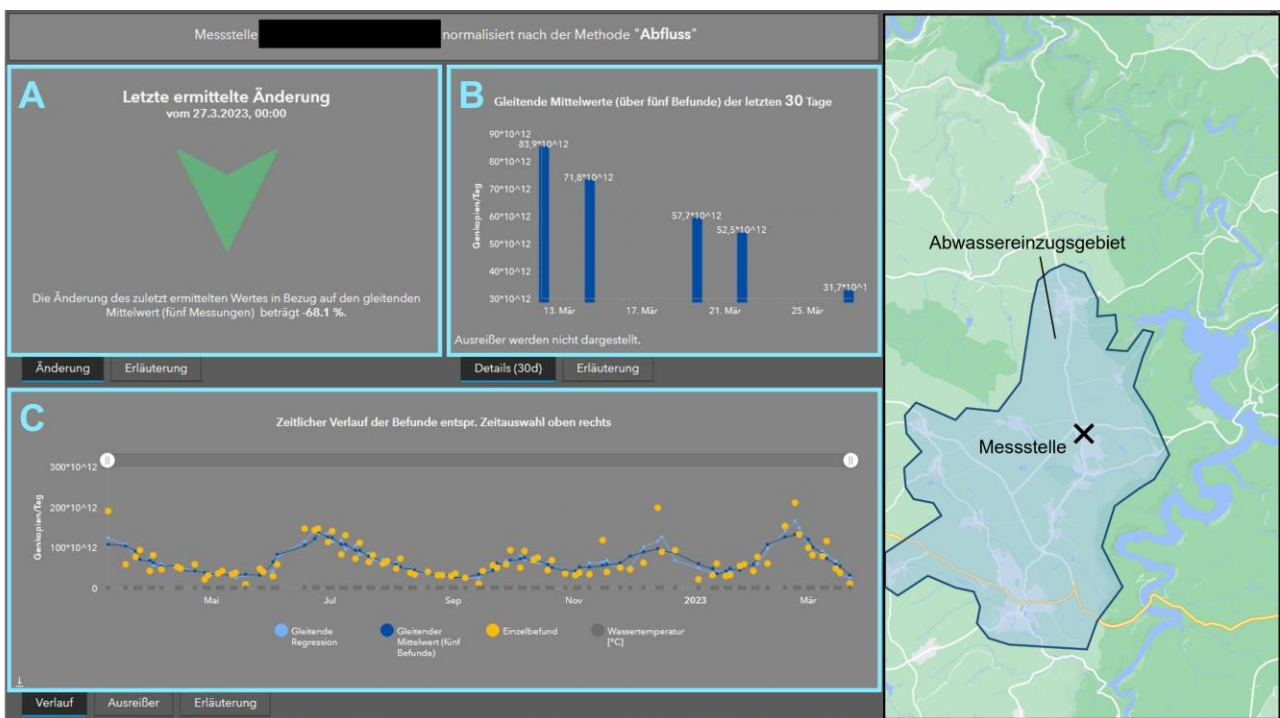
Messstelle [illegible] normalisiert nach der Methode "**Abfluss**"

A

**Letzte ermittelte Änderung**
vom 27.3.2023, 00:00

Die Änderung des zuletzt ermittelten Wertes in Bezug auf den gleitenden Mittelwert (fünf Messungen) beträgt **-68.1 %.**

Änderung | Erläuterung

B

**Gleitende Mittelwerte (über fünf Befunde) der letzten 30 Tage**

90*10^12
80*10^12
70*10^12
60*10^12
50*10^12
40*10^12
30*10^12

Genkopien/Tag

83,9*10^12
71,8*10^12
57,7*10^12
52,5*10^12
31,7*10^1

13. Mär | 17. Mär | 21. Mär | 25. Mär

Ausreißer werden nicht dargestellt.

Details (30d) | Erläuterung

C

**Zeitlicher Verlauf der Befunde entspr. Zeitauswahl oben rechts**

300*10^12
200*10^12
100*10^12
0

Genkopien/Tag

Mai | Jul | Sep | Nov | 2023 | Mär

Gleitende Regression
Gleitender Mittelwert (fünf Befunde)
Einzelbefund
Wassertemperatur [°C]

Verlauf | Ausreißer | Erläuterung

Abwassereinzugsgebiet

Messstelle